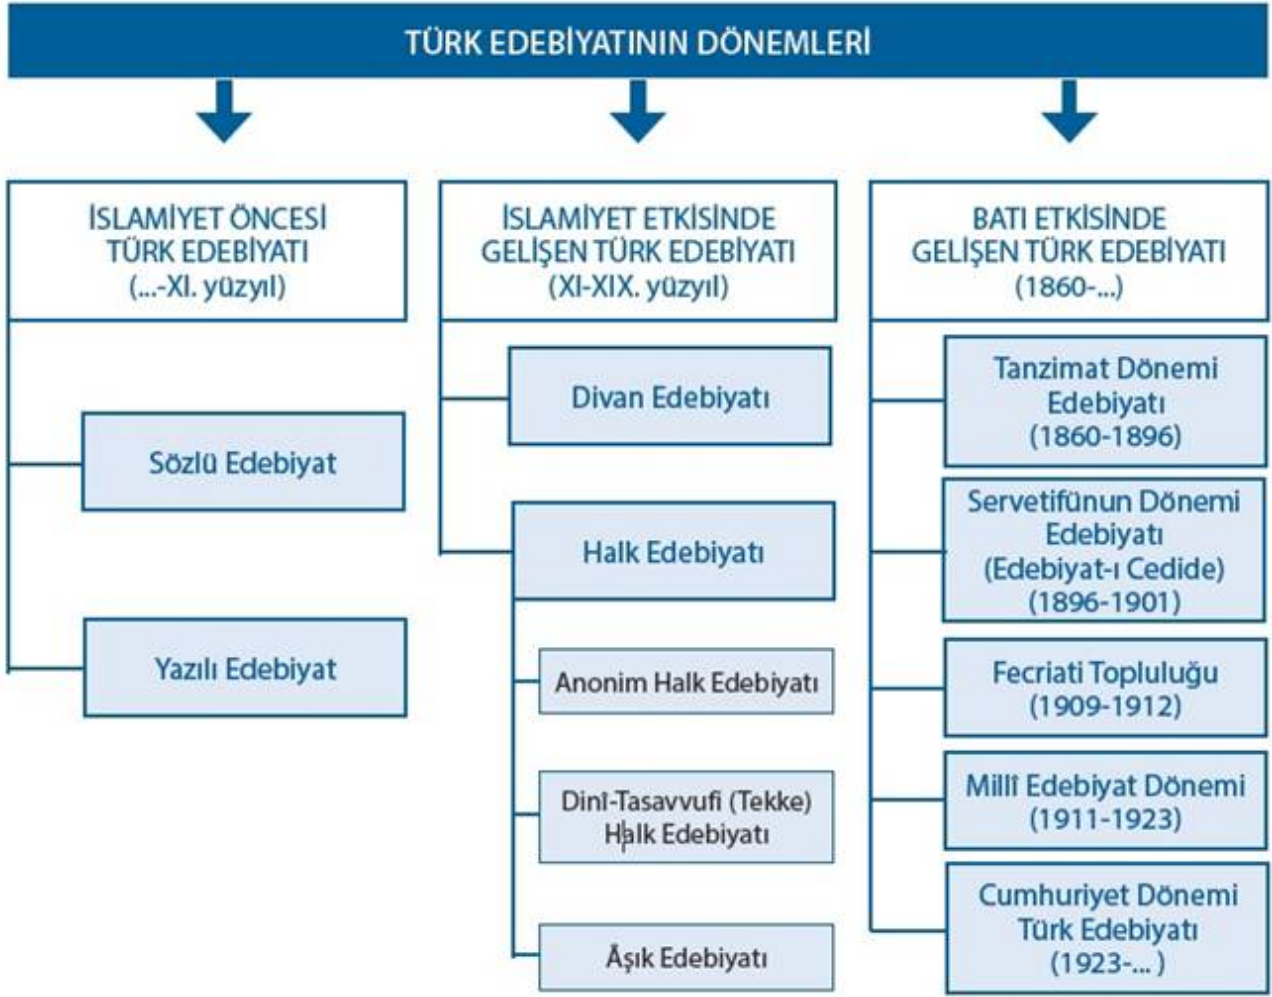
TÜRK EDEBİYATININ DÖNEMLERİ

İSLAMİYET ÖNCESİ TÜRK EDEBİYATI (...-XI. yüzyıl)

Sözlü Edebiyat

Yazılı Edebiyat

İSLAMİYET ETKİSİNDE GELİŞEN TÜRK EDEBİYATI (XI-XIX. yüzyıl)

Divan Edebiyatı

Halk Edebiyatı

Anonim Halk Edebiyatı

Dinî-Tasavvufi (Tekke) Halk Edebiyatı

Âşık Edebiyatı

BATI ETKİSİNDE GELİŞEN TÜRK EDEBİYATI (1860-...)

Tanzimat Dönemi Edebiyatı (1860-1896)

Servetifünun Dönemi Edebiyatı (Edebiyat-ı Cedide) (1896-1901)

Fecriati Topluluğu (1909-1912)

Millî Edebiyat Dönemi (1911-1923)

Cumhuriyet Dönemi Türk Edebiyatı (1923-... )